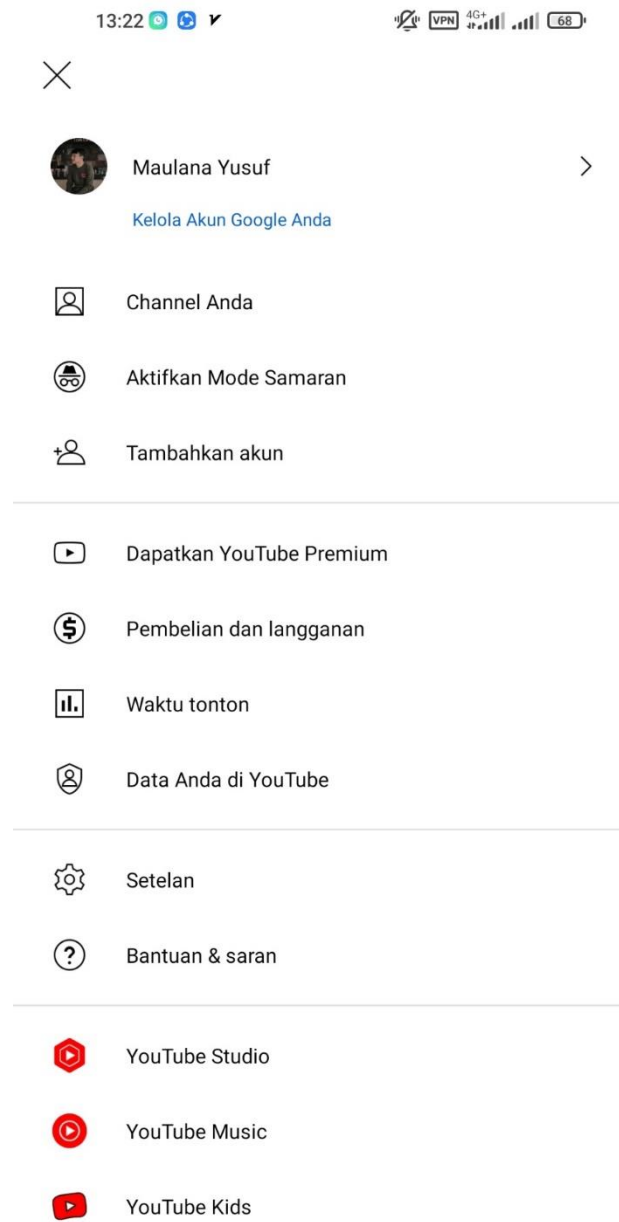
13:22 VPN 4G+ 68

Maulana Yusuf

Kelola Akun Google Anda

Channel Anda

Aktifkan Mode Samaran

Tambahkan akun

Dapatkan YouTube Premium

Pembelian dan langganan

Waktu tonton

Data Anda di YouTube

Setelan

Bantuan & saran

YouTube Studio

YouTube Music

YouTube Kids